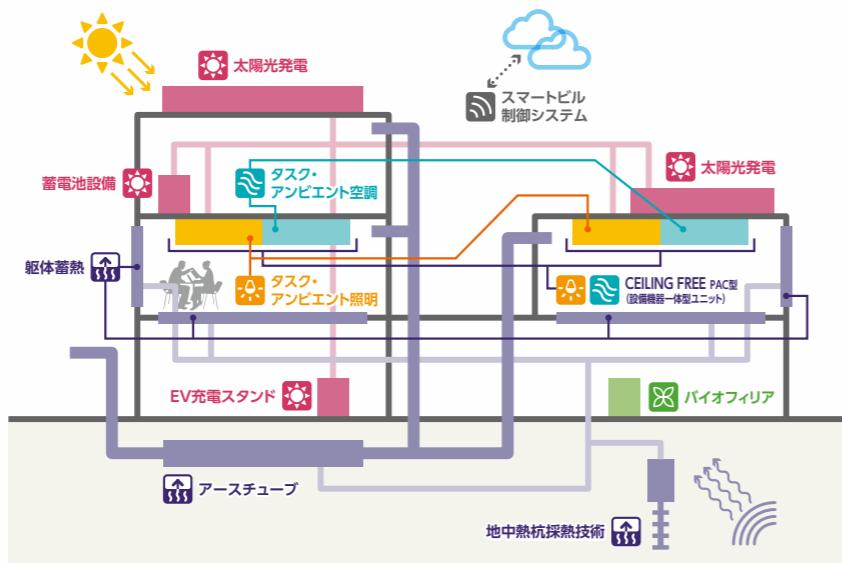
太陽光発電

スマートビル
制御システム

蓄電池設備

タスク・
アンビエント空調

太陽光発電

躯体蓄熱

タスク・
アンビエント照明

CEILING FREE PAC型
(設備機器一体型ユニット)

EV充電スタンド

バイオフィリア

アースチューブ

地中熱杭採熱技術